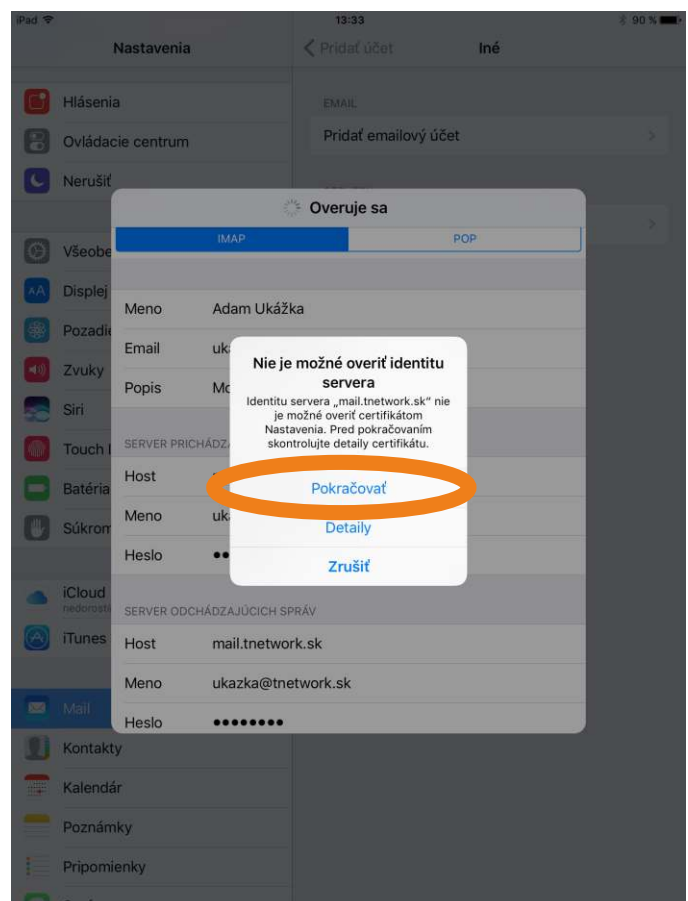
iPad
13:33
90 %

Nastavenia

Pridať účet
Iné

Hlásenia
Ovládacie centrum
Nerušiť
Všeobe
Displej
Pozadi
Zvuky
Siri
Touch I
Batéria
Súkrom
iCloud
nedorosti
iTunes
Mail
Kontakty
Kalendár
Poznámky
Pripomienky

EMAIL
Pridať emailový účet

Overuje sa
IMAP
POP

Meno Adam Ukážka
Email uk
Popis Mo

SERVER PRICHÁDZA
Host
Meno uk
Heslo ••

SERVER ODCHÁDZAJÚCICH SPRÁV
Host mail.tnetwork.sk
Meno ukazka@tnetwork.sk
Heslo ••••••••

Nie je možné overiť identitu servera
Identitu servera „mail.tnetwork.sk" nie je možné overiť certifikátom Nastavenia. Pred pokračovaním skontrolujte detaily certifikátu.
Pokračovať
Detaily
Zrušiť